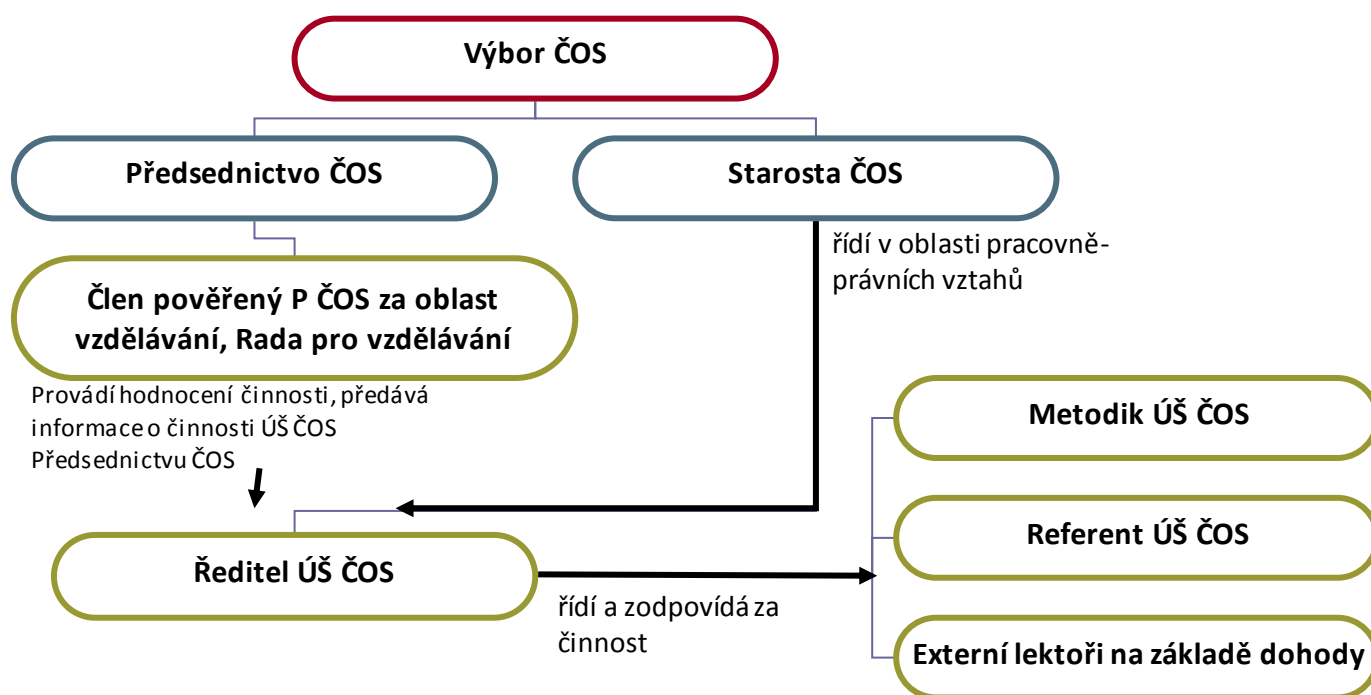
Výbor ČOS

Předsednictvo ČOS

Starosta ČOS

řídí v oblasti pracovněprávních vztahů

Člen pověřený P ČOS za oblast vzdělávání, Rada pro vzdělávání

Provádí hodnocení činnosti, předává informace o činnosti ÚŠ ČOS Předsednictvu ČOS

Metodik ÚŠ ČOS

Referent ÚŠ ČOS

Ředitel ÚŠ ČOS

řídí a zodpovídá za činnost

Externí lektoři na základě dohody